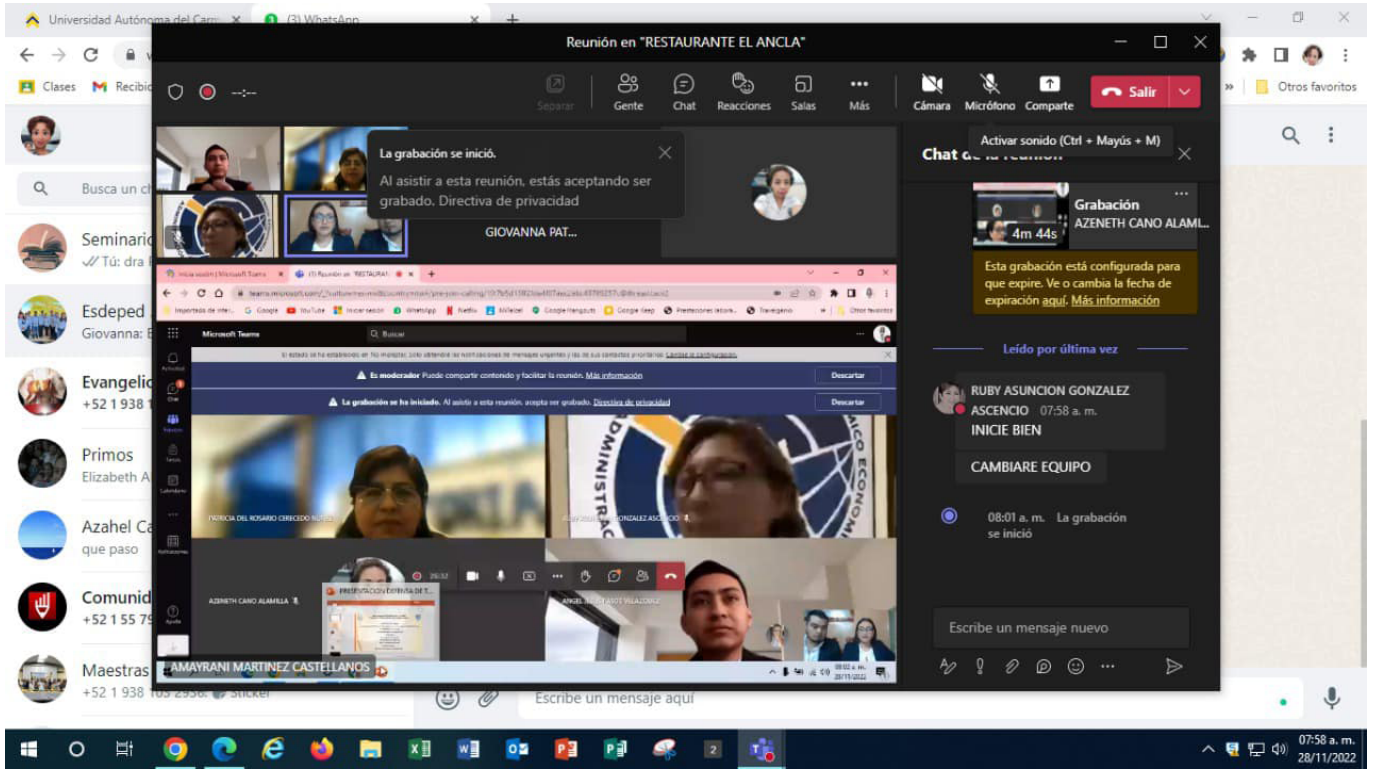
Universidad Autónoma del Carm × (3) WhatsApp ×

Clases Recibid

Otros favoritos

Reunión en "RESTAURANTE EL ANCLA"

Separar Gente Chat Reacciones Salas Más Cámara Micrófono Compartir Salir

Activar sonido (Ctrl + Mayús + M)

La grabación se inició.

Al asistir a esta reunión, estás aceptando ser grabado. Directiva de privacidad

GIOVANNA PAT...

Chat de la reunión

Grabación
AZENETH CANO ALAML...
4m 44s

Esta grabación está configurada para que expire. Ve o cambia la fecha de expiración aquí. Más información

Leído por última vez

RUBY ASUNCION GONZALEZ ASCENCIO 07:58 a. m.
INICIE BIEN

CAMBIARE EQUIPO

08:01 a. m. La grabación se inició

Escribe un mensaje nuevo

Busca un ch

Seminario
Tú: dra

Esdeped
Giovanna:

Evangelio
+52 1 938

Primos
Elizabeth A

Azahel Ca
que paso

Comunid
+52 1 55 79

Maestras
+52 1 938 103 2956: Sticker

Escribe un mensaje aquí

Microsoft Teams

Es moderador Puede compartir contenido y facilitar la reunión. Más información Descartar

La grabación se ha iniciado. Al asistir a esta reunión, acepta ser grabado. Directiva de privacidad Descartar

PATRICIA DEL ROSARIO CERECEDO NUÑEZ

AZENETH CANO ALAMILLA

AMAYRANI MARTINEZ CASTELLANOS

07:58 a. m.
28/11/2022